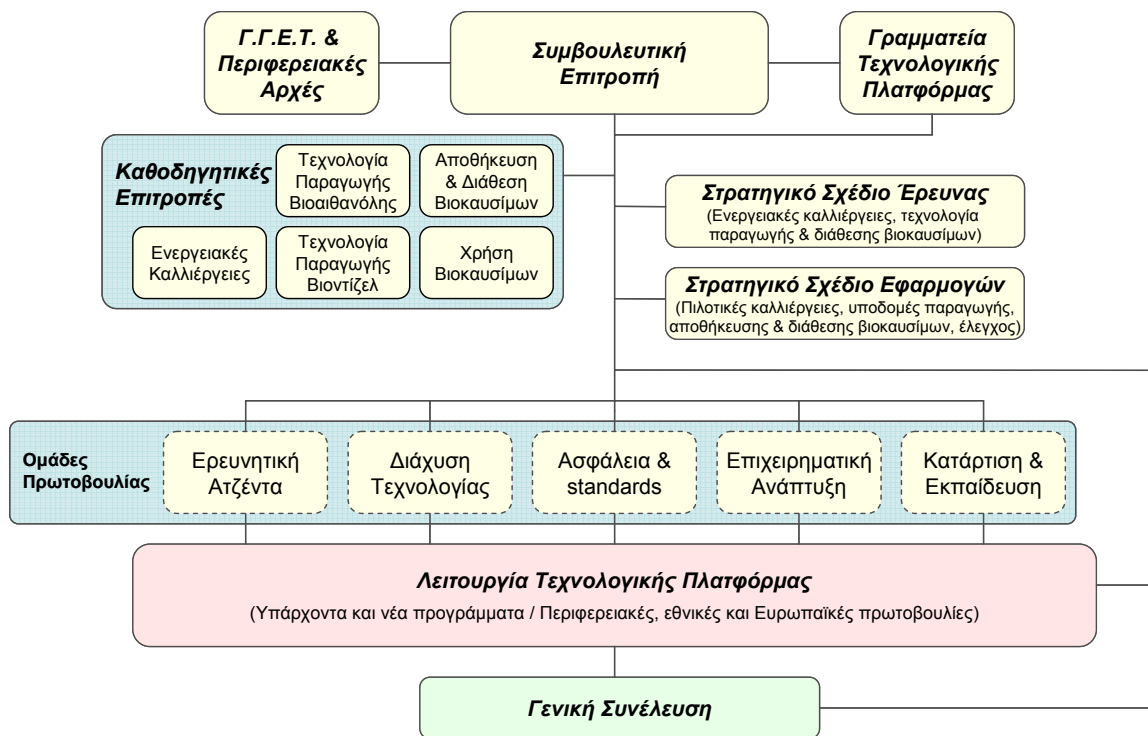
Γ.Γ.Ε.Τ. & Περιφερειακές Αρχές

Συμβουλευτική Επιτροπή

Γραμματεία Τεχνολογικής Πλατφόρμας

Καθοδηγητικές Επιτροπές

Τεχνολογία Παραγωγής Βιοαιθανόλης

Αποθήκευση & Διάθεση Βιοκαυσίμων

Ενεργειακές Καλλιέργειες

Τεχνολογία Παραγωγής Βιοντίζελ

Χρήση Βιοκαυσίμων

Στρατηγικό Σχέδιο Έρευνας
(Ενεργειακές καλλιέργειες, τεχνολογία παραγωγής & διάθεσης βιοκαυσίμων)

Στρατηγικό Σχέδιο Εφαρμογών
(Πιλοτικές καλλιέργειες, υποδομές παραγωγής, αποθήκευσης & διάθεσης βιοκαυσίμων, έλεγχος)

Ομάδες Πρωτοβουλίας

Ερευνητική Ατζέντα

Διάχυση Τεχνολογίας

Ασφάλεια & standards

Επιχειρηματική Ανάπτυξη

Κατάρτιση & Εκπαίδευση

Λειτουργία Τεχνολογικής Πλατφόρμας
(Υπάρχοντα και νέα προγράμματα / Περιφερειακές, εθνικές και Ευρωπαϊκές πρωτοβουλίες)

Γενική Συνέλευση